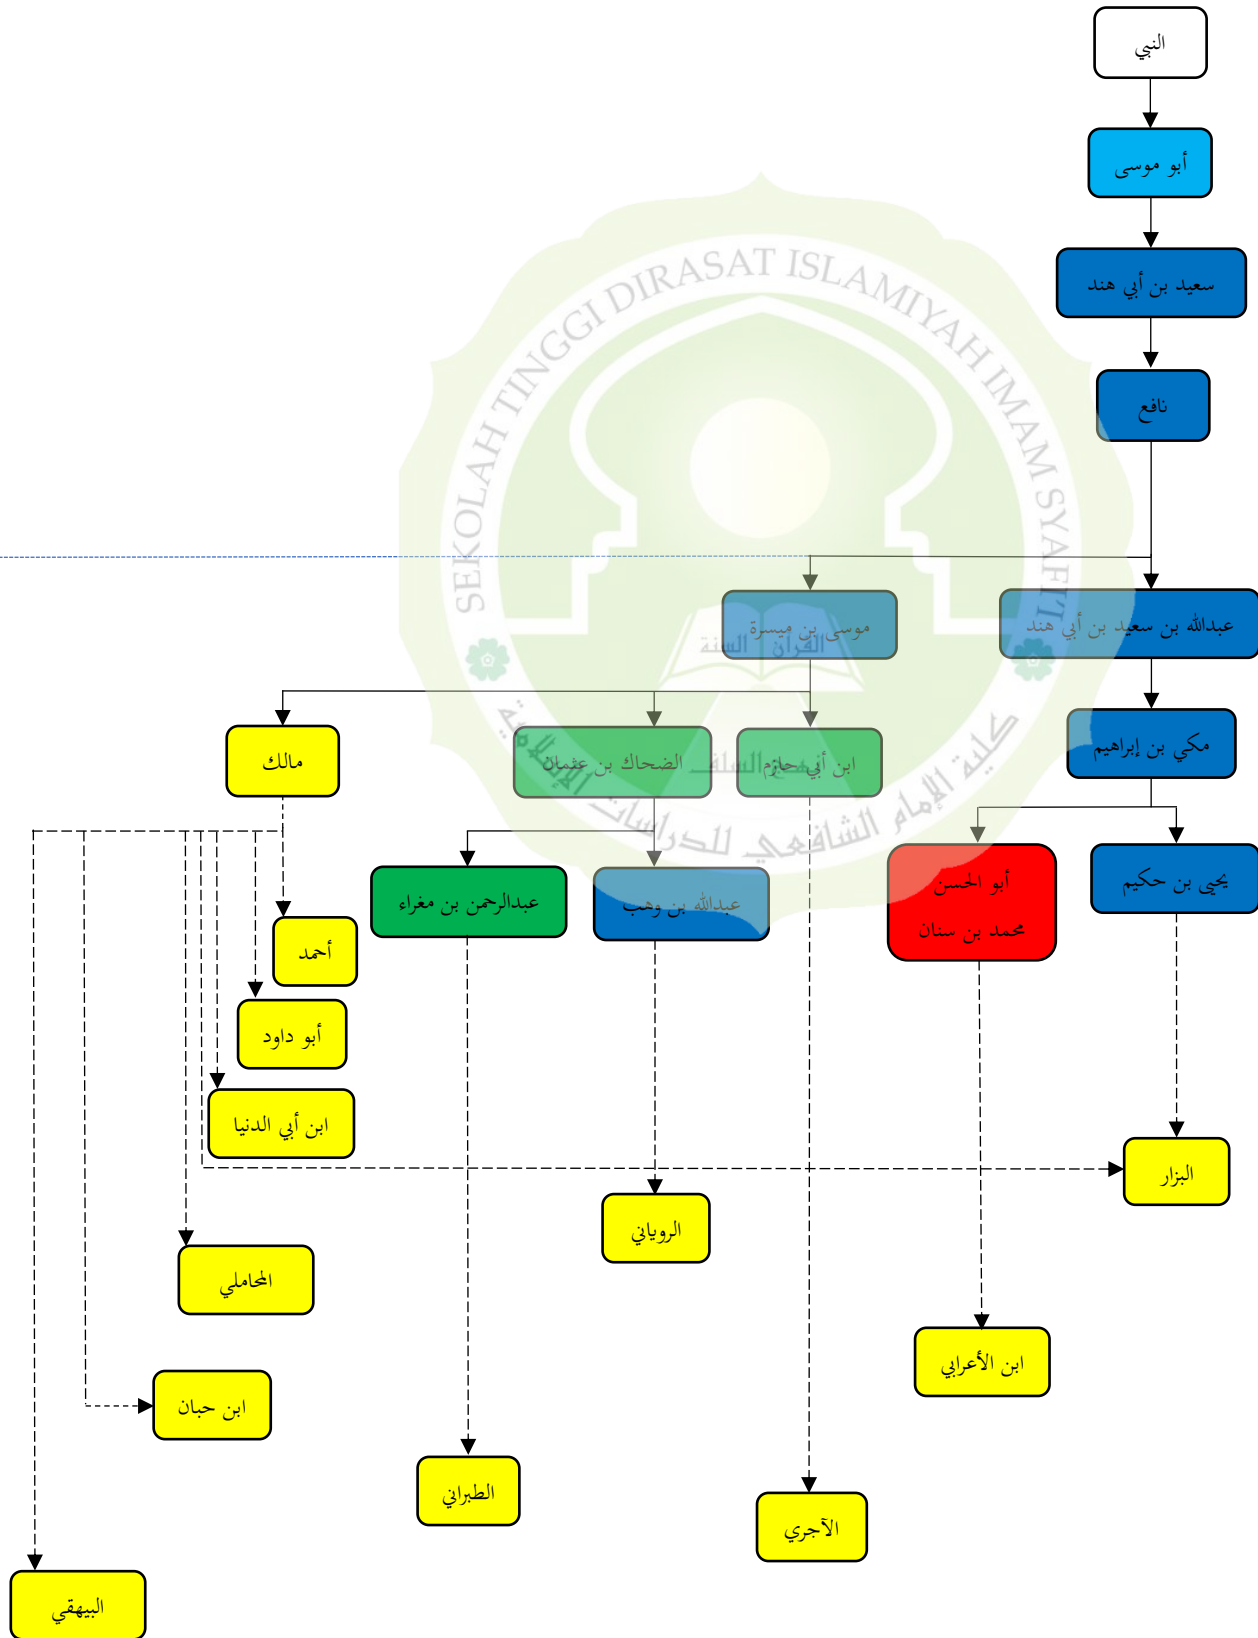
النبي

أبو موسى

سعيد بن أبي هند

نافع

موسى بن ميسرة

عبدالله بن سعيد بن أبي هند

مالك

الضحاك بن عثمان

ابن أبي حازم

مكي بن إبراهيم

عبدالرحمن بن مغراء

عبدالله بن وهب

أبو الحسن محمد بن سنان

يحيى بن حكيم

أحمد

أبو داود

ابن أبي الدنيا

البزار

الروياني

المحاملي

ابن الأعرابي

ابن حبان

الطبراني

الآجري

البيهقي

SEKOLAH TINGGI DIRASAT ISLAMIYAH IMAM SYAFI'I

القرآن السنة

كلية الإمام الشافعي للدراسات الإسلامية

السلف